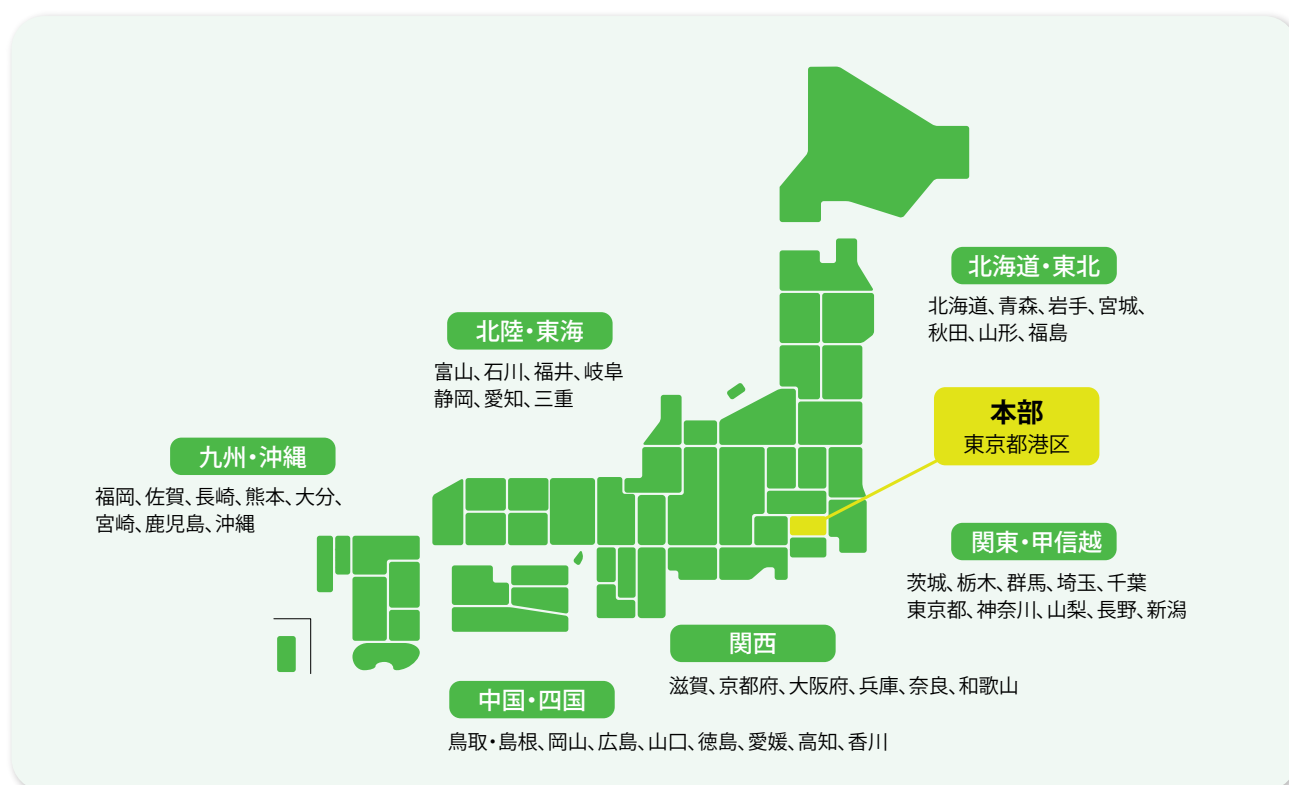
北海道・東北
北海道、青森、岩手、宮城、秋田、山形、福島

北陸・東海
富山、石川、福井、岐阜
静岡、愛知、三重

本部
東京都港区

九州・沖縄
福岡、佐賀、長崎、熊本、大分、宮崎、鹿児島、沖縄

関東・甲信越
茨城、栃木、群馬、埼玉、千葉
東京都、神奈川、山梨、長野、新潟

関西
滋賀、京都府、大阪府、兵庫、奈良、和歌山

中国・四国
鳥取・島根、岡山、広島、山口、徳島、愛媛、高知、香川